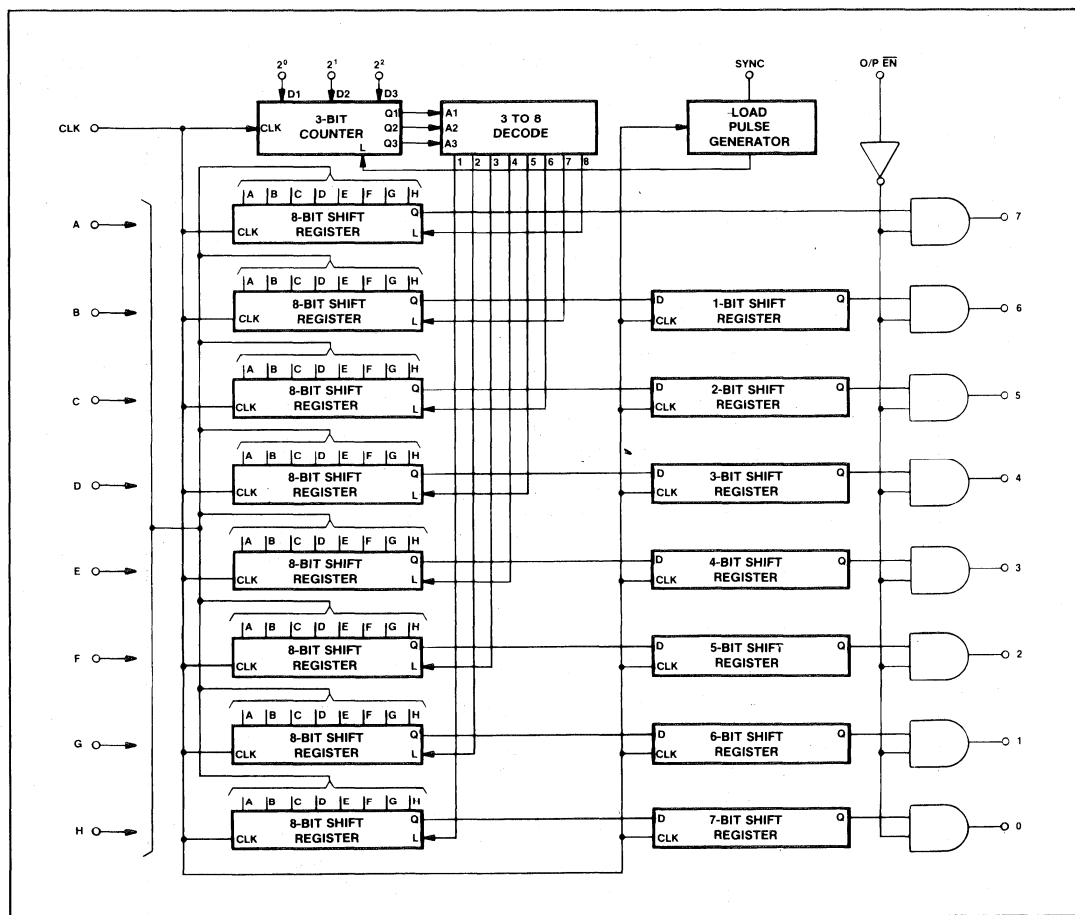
$2^0$ $2^1$ $2^2$
D1 D2 D3
3-BIT COUNTER
CLK
Q1 Q2 Q3
L
A1 A2 A3
3 TO 8 DECODE
1 2 3 4 5 6 7 8
SYNC
LOAD PULSE GENERATOR
O/P $\overline{EN}$
CLK

A
A B C D E F G H
8-BIT SHIFT REGISTER
CLK Q L
7

B
A B C D E F G H
8-BIT SHIFT REGISTER
CLK Q L
D 1-BIT SHIFT REGISTER Q CLK
6

C
A B C D E F G H
8-BIT SHIFT REGISTER
CLK Q L
D 2-BIT SHIFT REGISTER Q CLK
5

D
A B C D E F G H
8-BIT SHIFT REGISTER
CLK Q L
D 3-BIT SHIFT REGISTER Q CLK
4

E
A B C D E F G H
8-BIT SHIFT REGISTER
CLK Q L
D 4-BIT SHIFT REGISTER Q CLK
3

F
A B C D E F G H
8-BIT SHIFT REGISTER
CLK Q L
D 5-BIT SHIFT REGISTER Q CLK
2

G
A B C D E F G H
8-BIT SHIFT REGISTER
CLK Q L
D 6-BIT SHIFT REGISTER Q CLK
1

H
A B C D E F G H
8-BIT SHIFT REGISTER
CLK Q L
D 7-BIT SHIFT REGISTER Q CLK
0